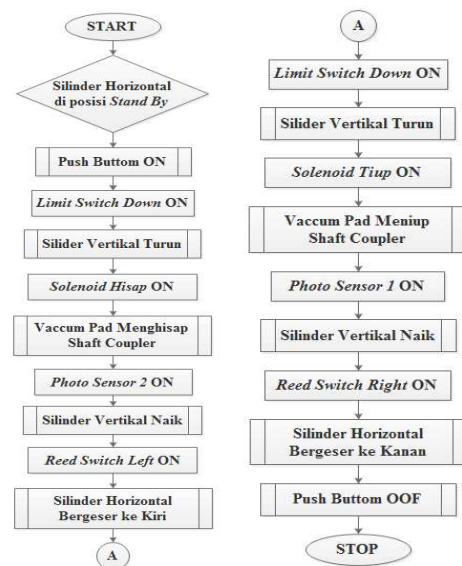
START

Silinder Horizontal di posisi Stand By

Push Buttom ON

Limit Switch Down ON

Silider Vertikal Turun

Solenoid Hisap ON

Vaccum Pad Menghisap Shaft Coupler

Photo Sensor 2 ON

Silinder Vertikal Naik

Reed Switch Left ON

Silinder Horizontal Bergeser ke Kiri

A

A

Limit Switch Down ON

Silider Vertikal Turun

Solenoid Tiup ON

Vaccum Pad Meniup Shaft Coupler

Photo Sensor 1 ON

Silinder Vertikal Naik

Reed Switch Right ON

Silinder Horizontal Bergeser ke Kanan

Push Buttom OOF

STOP